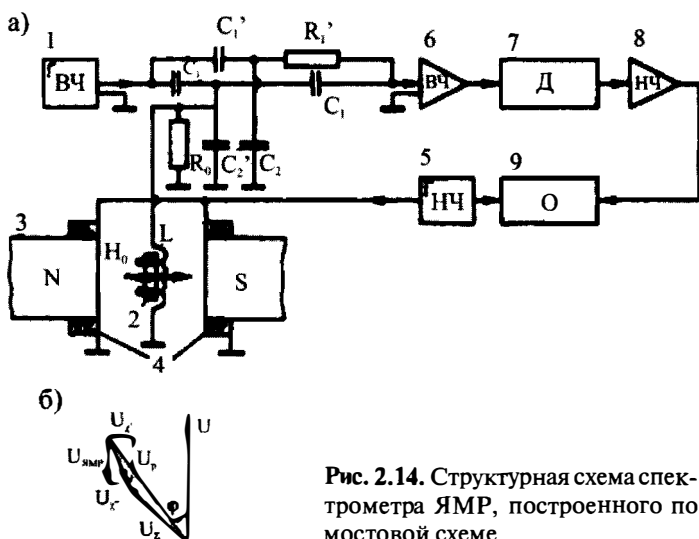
а)
1
ВЧ
$C_1'$
$R_1'$
$C_1$
$C_1$
6
ВЧ
7
Д
8
НЧ
$R_0$
$C_2'$
$C_2$
5
НЧ
9
О
3
N
$H_0$
L
S
2
4

б)
$U_{\chi'}$
$U_{ЯМР}$
$U_p$
$U_{\chi''}$
$U_\Sigma$
U
φ

Рис. 2.14. Структурная схема спектрометра ЯМР, построенного по мостовой схеме